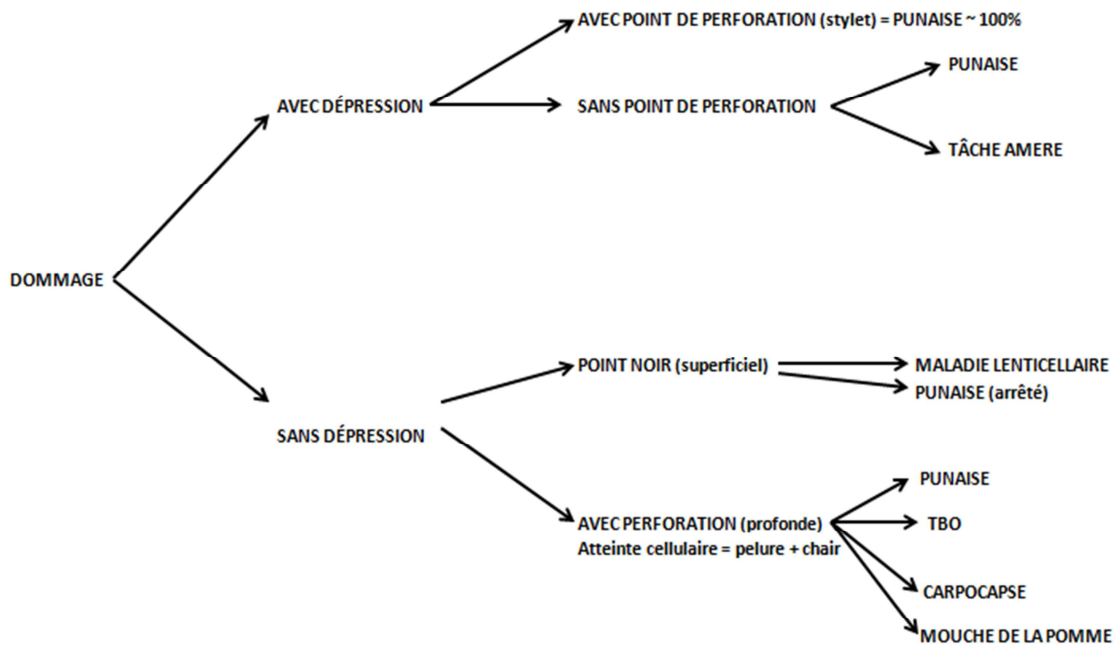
DOMMAGE

AVEC DÉPRESSION

AVEC POINT DE PERFORATION (stylet) = PUNAISE ~ 100%

SANS POINT DE PERFORATION

PUNAISE

TÂCHE AMERE

SANS DÉPRESSION

POINT NOIR (superficiel)

MALADIE LENTICELLAIRE

PUNAISE (arrêté)

AVEC PERFORATION (profonde)
Atteinte cellulaire = pelure + chair

PUNAISE

TBO

CARPOCAPSE

MOUCHE DE LA POMME